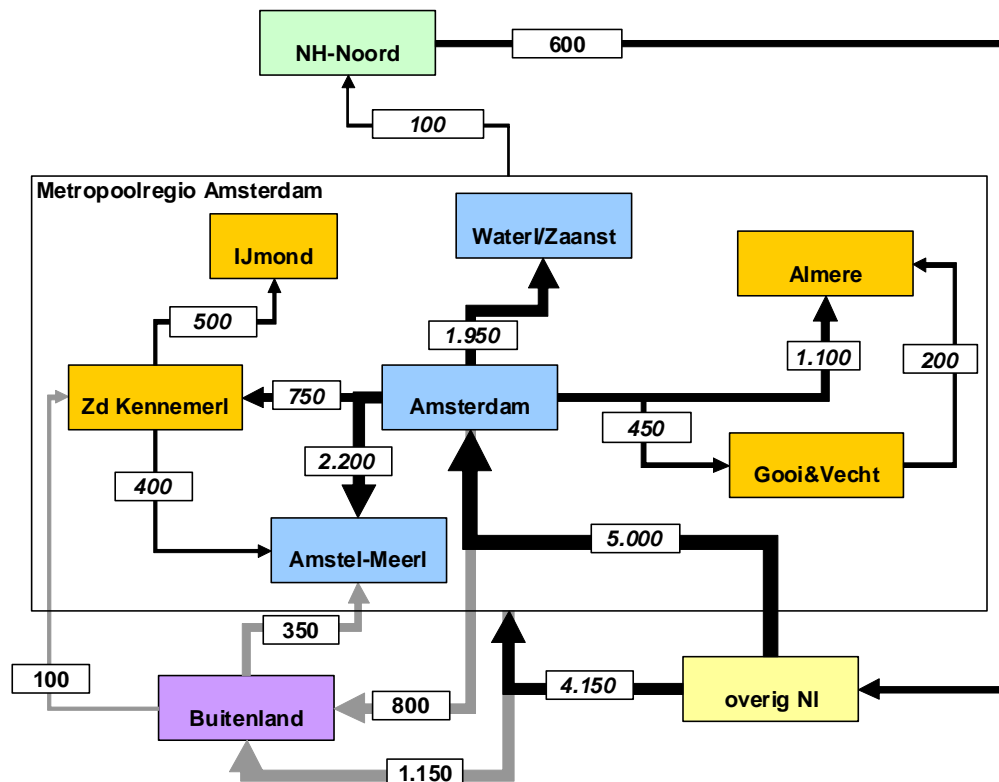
NH-Noord
600
100
Metropoolregio Amsterdam
Waterl/Zaanst
IJmond
Almere
500
1.950
1.100
200
Zd Kennemerl
750
Amsterdam
450
2.200
Gooi&Vecht
400
5.000
Amstel-Meerl
350
100
overig Nl
4.150
Buitenland
800
1.150